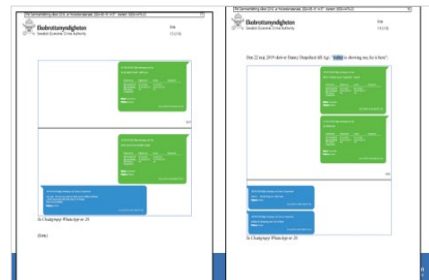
Brottsoffermyndigheten
Swedish Crime Victim Authority

Sida
13 (14)

Se Chattgrupp WhatsApp nr 25.

(Sida)

Brottsoffermyndigheten
Swedish Crime Victim Authority

Sida
14 (14)

Den 22 maj 2019 skriver Danny Ongetheri till Ajg: "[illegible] is driving me for a beer".

Se Chattgrupp WhatsApp nr 25.